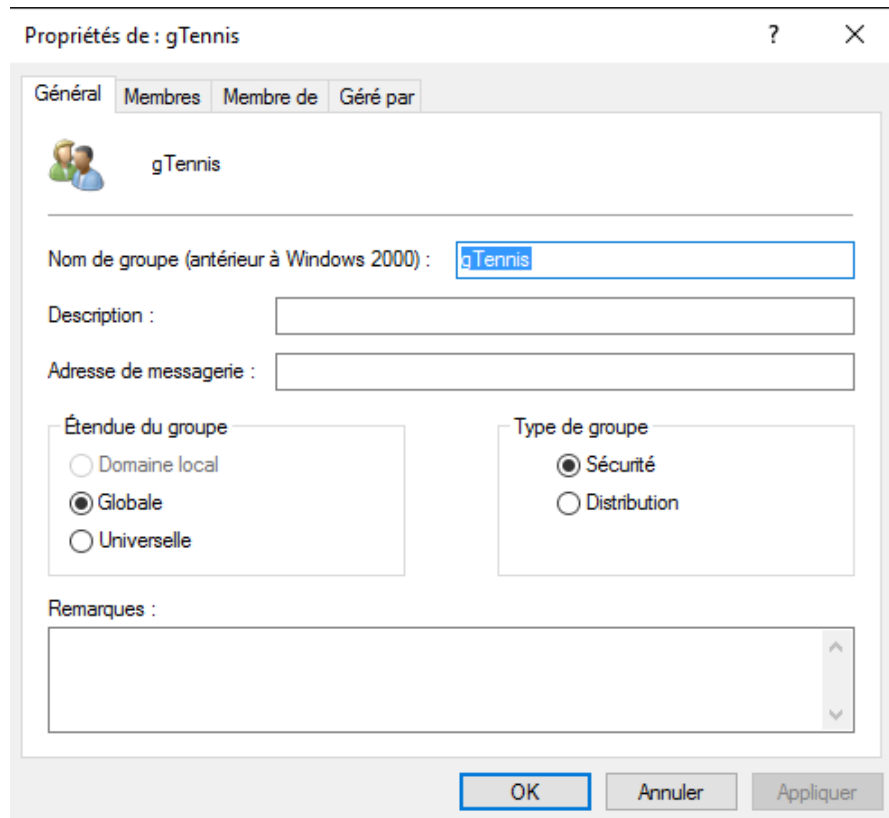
Propriétés de : gTennis

?

X

Général

Membres

Membre de

Géré par

gTennis

Nom de groupe (antérieur à Windows 2000) : gTennis

Description :

Adresse de messagerie :

Étendue du groupe

Domaine local

Globale

Universelle

Type de groupe

Sécurité

Distribution

Remarques :

OK

Annuler

Appliquer